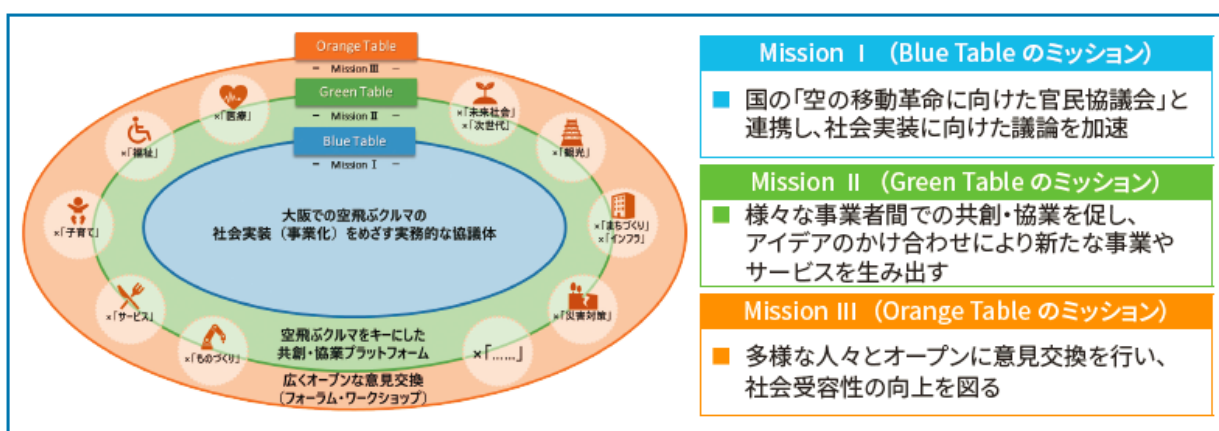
Orange Table

— Mission Ⅲ —

Green Table

— Mission Ⅱ —

Blue Table

— Mission Ⅰ —

×「医療」

×「未来社会」
×「次世代」

×「福祉」

×「観光」

×「子育て」

×「まちづくり」
×「インフラ」

×「サービス」

×「災害対策」

×「ものづくり」

×「……」

大阪での空飛ぶクルマの
社会実装（事業化）をめざす実務的な協議体

空飛ぶクルマをキーにした
共創・協業プラットフォーム

広くオープンな意見交換
（フォーラム・ワークショップ）

Mission Ⅰ （Blue Table のミッション）

国の「空の移動革命に向けた官民協議会」と連携し、社会実装に向けた議論を加速

Mission Ⅱ （Green Table のミッション）

様々な事業者間での共創・協業を促し、アイデアのかけ合わせにより新たな事業やサービスを生み出す

Mission Ⅲ （Orange Table のミッション）

多様な人々とオープンに意見交換を行い、社会受容性の向上を図る